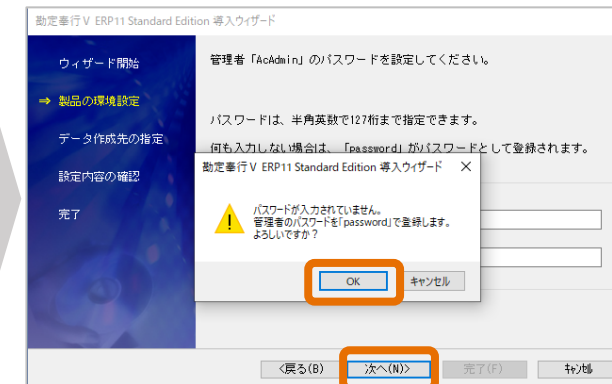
勘定奉行V ERP11 Standard Edition 導入ウィザード

ウィザード開始

⇒ 製品の環境設定

データ作成先の指定

設定内容の確認

完了

管理者「AcAdmin」のパスワードを設定してください。

パスワードは、半角英数で127桁まで指定できます。

何も入力しない場合は、「password」がパスワードとして登録されます。

勘定奉行V ERP11 Standard Edition 導入ウィザード

×

パスワードが入力されていません。
管理者のパスワードを「password」で登録します。
よろしいですか？

OK

キャンセル

<戻る(B)

次へ(N)>

完了(F)

キャンセル